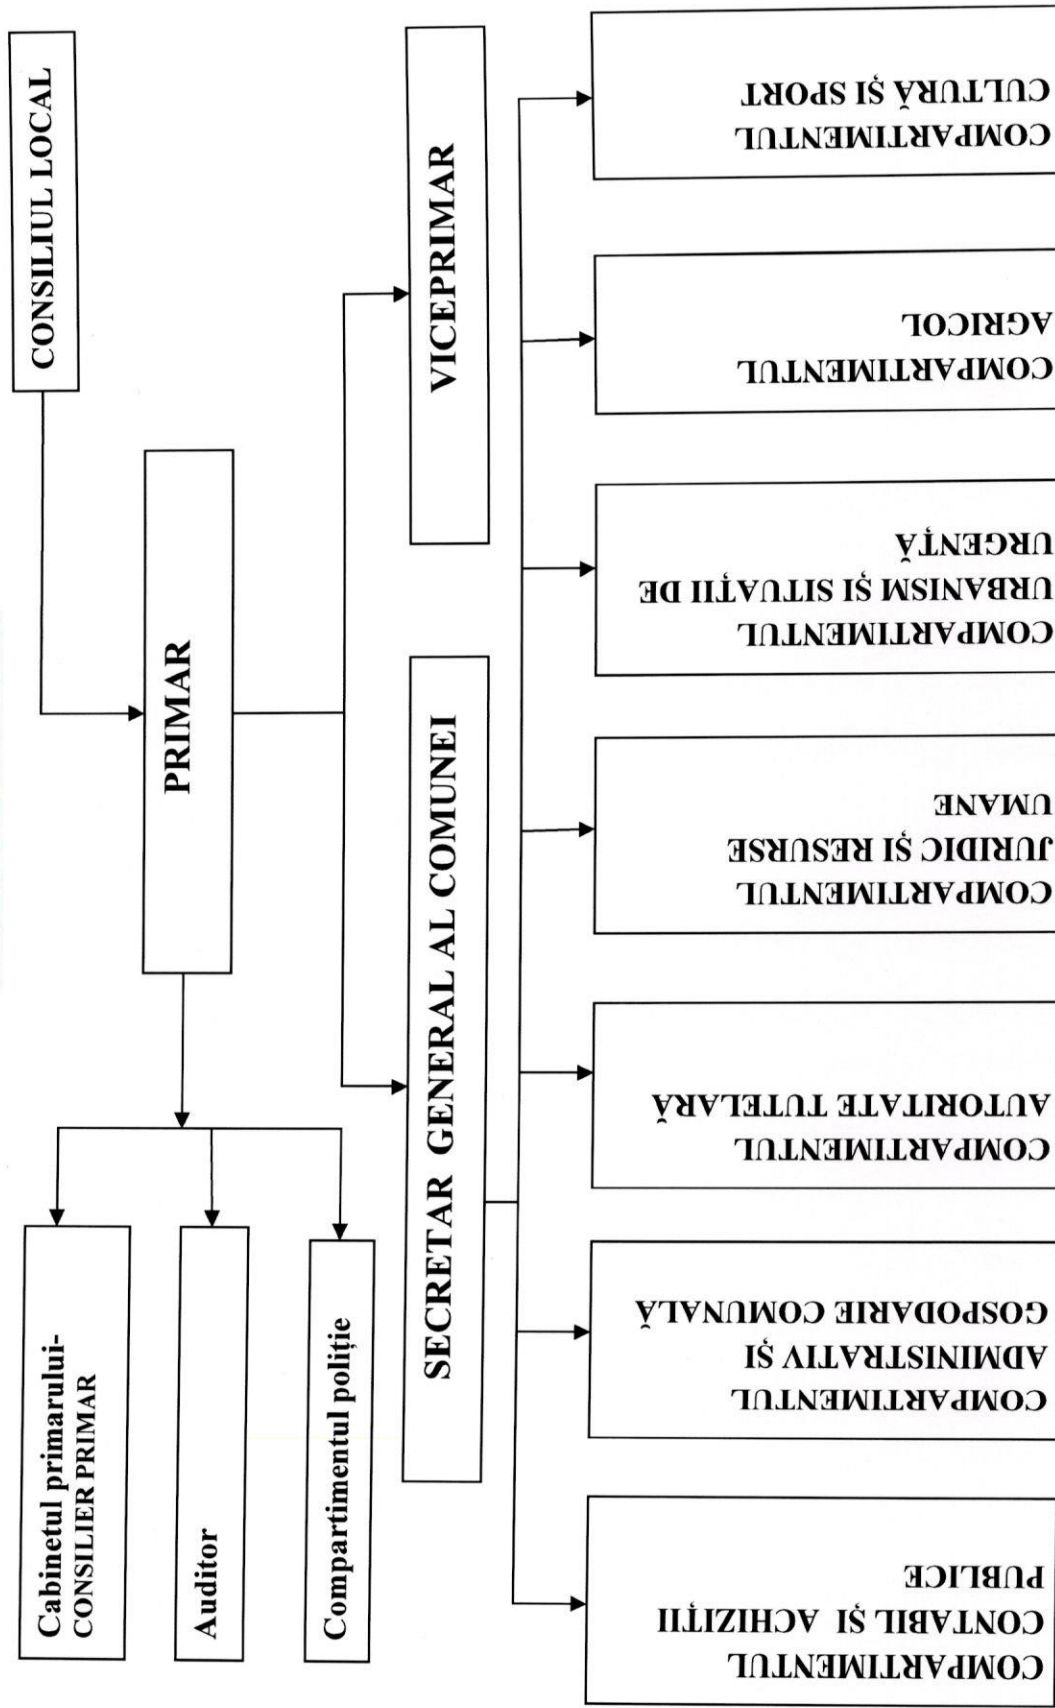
CONSILIUL LOCAL

PRIMAR

VICEPRIMAR

SECRETAR GENERAL AL COMUNEI

Cabinetul primarului-
CONSILIER PRIMAR

Auditor

Compartimentul poliție

COMPARTIMENTUL CULTURĂ ȘI SPORT

COMPARTIMENTUL AGRICOL

COMPARTIMENTUL URBANISM ȘI SITUAȚII DE URGENȚĂ

COMPARTIMENTUL JURIDIC ȘI RESURSE UMANE

COMPARTIMENTUL AUTORITATE TUTELARĂ

COMPARTIMENTUL ADMINISTRATIV ȘI GOSPODARIE COMUNALĂ

COMPARTIMENTUL CONTABIL ȘI ACHIZIȚII PUBLICE